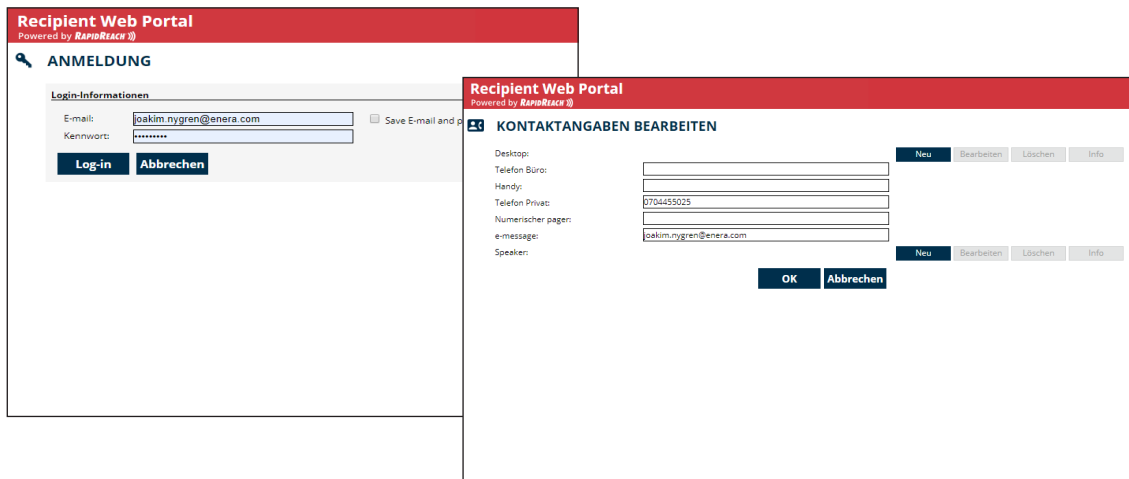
Recipient Web Portal
Powered by RAPIDREACH

ANMELDUNG

Login-Informationen

E-mail: joakim.nygren@enera.com
Kennwort: •••••••••
Save E-mail and p

Log-in Abbrechen

Recipient Web Portal
Powered by RAPIDREACH

KONTAKTANGABEN BEARBEITEN

Desktop: Neu Bearbeiten Löschen Info
Telefon Büro:
Handy:
Telefon Privat: 0704455025
Numerischer pager:
e-message: joakim.nygren@enera.com
Speaker: Neu Bearbeiten Löschen Info

OK Abbrechen